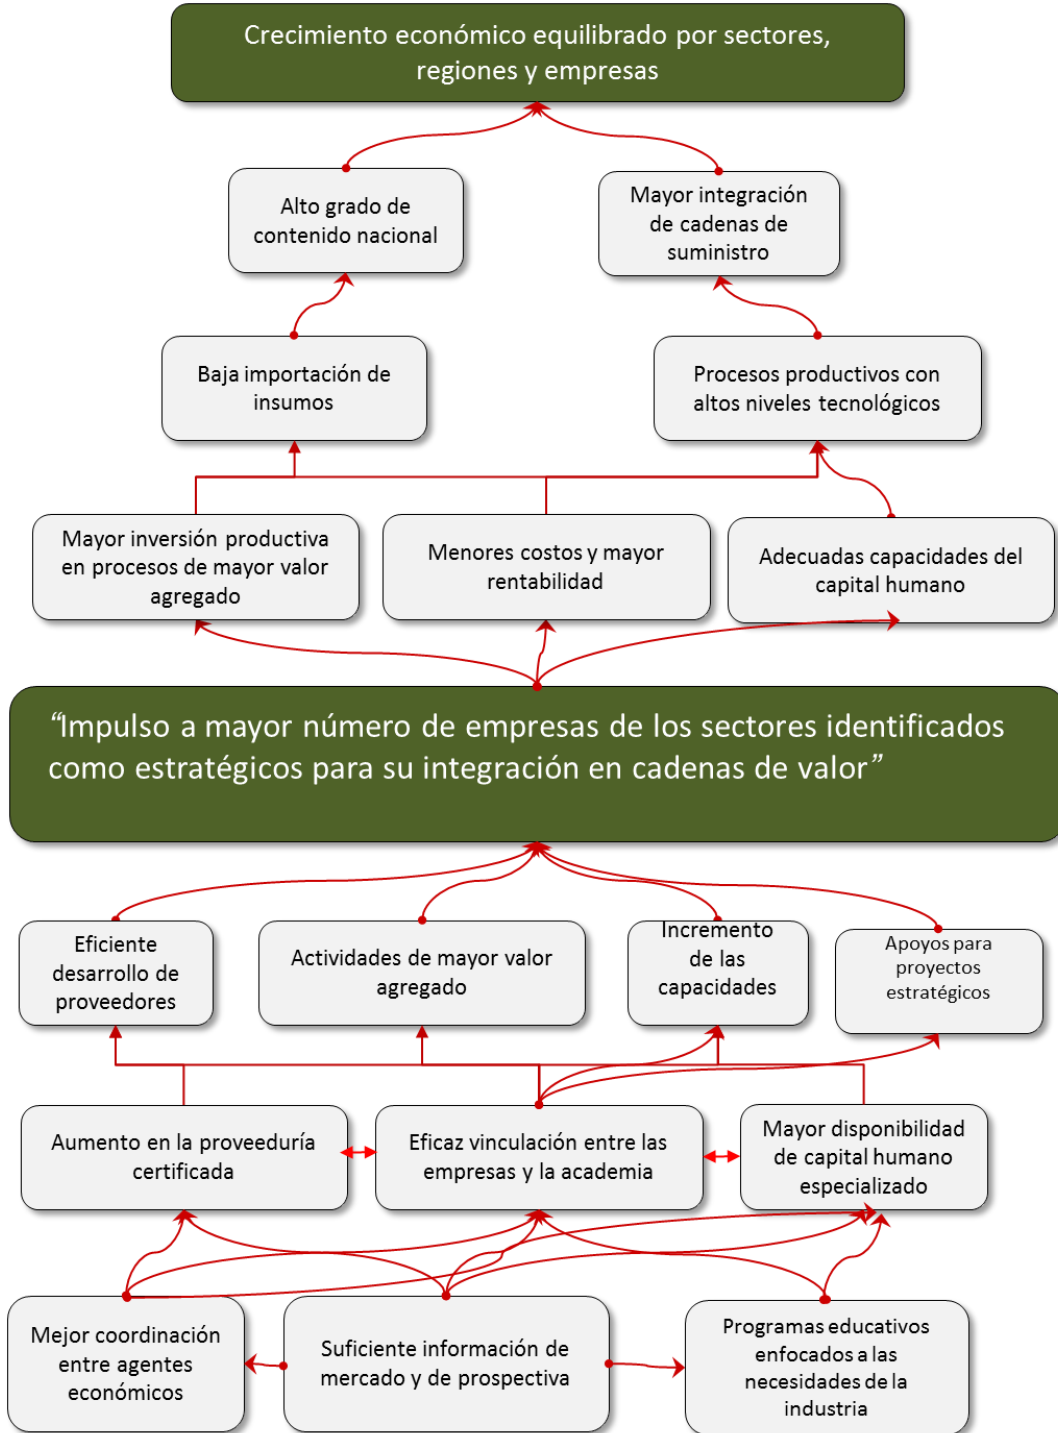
Crecimiento económico equilibrado por sectores, regiones y empresas

Alto grado de contenido nacional

Mayor integración de cadenas de suministro

Baja importación de insumos

Procesos productivos con altos niveles tecnológicos

Mayor inversión productiva en procesos de mayor valor agregado

Menores costos y mayor rentabilidad

Adecuadas capacidades del capital humano

“Impulso a mayor número de empresas de los sectores identificados como estratégicos para su integración en cadenas de valor”

Eficiente desarrollo de proveedores

Actividades de mayor valor agregado

Incremento de las capacidades

Apoyos para proyectos estratégicos

Aumento en la proveeduría certificada

Eficaz vinculación entre las empresas y la academia

Mayor disponibilidad de capital humano especializado

Mejor coordinación entre agentes económicos

Suficiente información de mercado y de prospectiva

Programas educativos enfocados a las necesidades de la industria